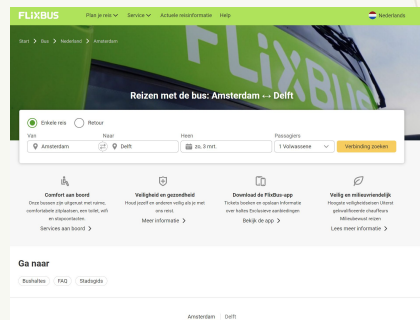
FLIXBUS Plan je reis Service Actuele reisinformatie Help Nederlands

Start > Bus > Nederland > Amsterdam

FLIXBUS

Reizen met de bus: Amsterdam ↔ Delft

Enkele reis Retour

Van Amsterdam
Naar Delft
Heen zo, 3 mrt.
Passagiers 1 Volwassene
Verbinding zoeken

Comfort aan boord
Onze bussen zijn uitgerust met ruime, comfortabele zitplaatsen, een toilet, wifi en stopcontacten.
Services aan boord >

Veiligheid en gezondheid
Houd jezelf en anderen veilig als je met ons reist.
Meer informatie >

Download de FlixBus-app
Tickets boeken en opslaan informatie over koffie Exclusieve aanbiedingen
Bekijk de app >

Veilig en milieuvriendelijk
Hoogste veiligheidsnormen Uiterst gekwalificeerde chauffeurs Milieubewust reizen
Lees meer informatie >

Ga naar

Bushaltes FAQ Stadsgids

Amsterdam Delft